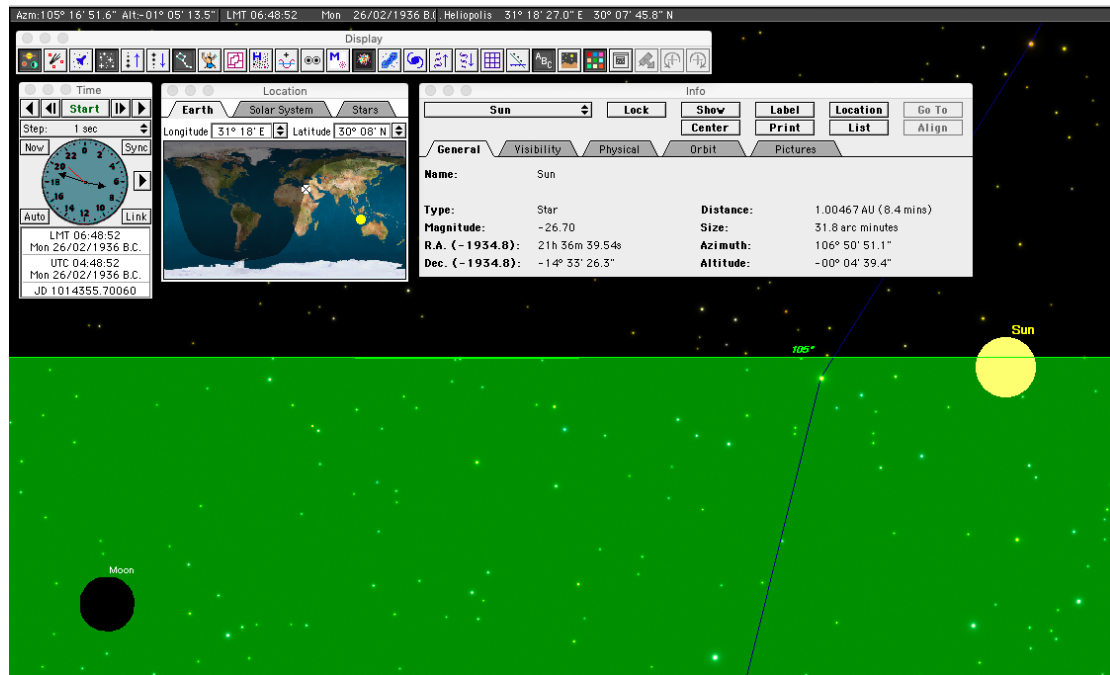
Azm:105° 16' 51.6" Alt:-01° 05' 13.5" LMT 06:48:52 Mon 26/02/1936 B.C Heliopolis 31° 18' 27.0" E 30° 07' 45.8" N

Display

Time

Start

Step: 1 sec

Now

Sync

Auto

Link

LMT 06:48:52
Mon 26/02/1936 B.C.

UTC 04:48:52
Mon 26/02/1936 B.C.

JD 1014355.70060

Location

Earth

Solar System

Stars

Longitude 31° 18' E

Latitude 30° 08' N

Info

Sun

Lock

Show

Label

Location

Go To

Center

Print

List

Align

General

Visibility

Physical

Orbit

Pictures

Name: Sun

Type: Star

Distance: 1.00467 AU (8.4 mins)

Magnitude: -26.70

Size: 31.8 arc minutes

R.A. (-1934.8): 21h 36m 39.54s

Azimuth: 106° 50' 51.1"

Dec. (-1934.8): -14° 33' 26.3"

Altitude: -00° 04' 39.4"

105°

Sun

Moon